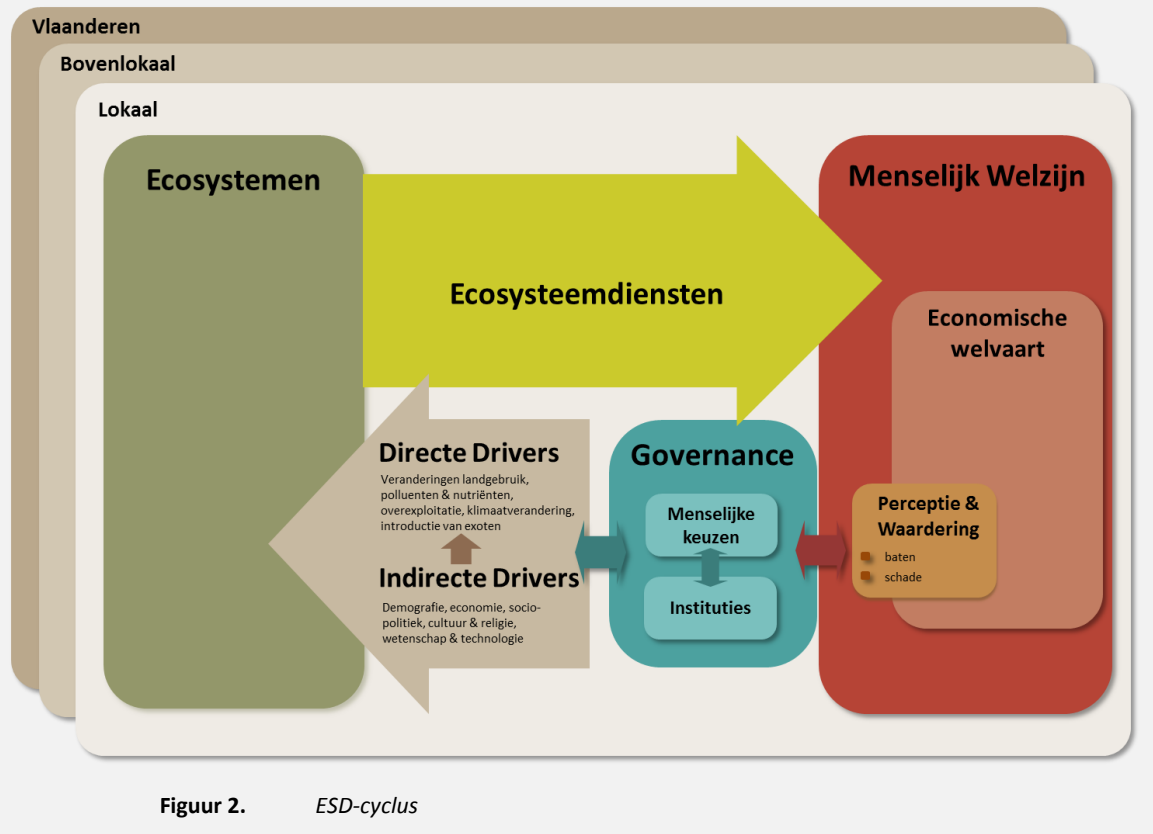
Vlaanderen

Bovenlokaal

Lokaal

Ecosystemen

Ecosysteemdiensten

Menselijk Welzijn

Economische welvaart

Directe Drivers

Veranderingen landgebruik, polluenten & nutriënten, overexploitatie, klimaatverandering, introductie van exoten

Indirecte Drivers

Demografie, economie, sociopolitiek, cultuur & religie, wetenschap & technologie

Governance

Menselijke keuzen

Instituties

Perceptie & Waardering

baten

schade

Figuur 2. ESD-cyclus